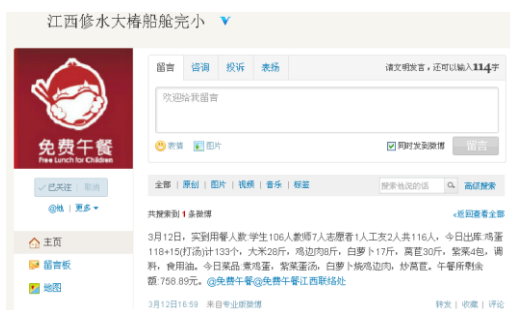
江西修水大椿船舱完小

免费午餐
Free Lunch for Children

✓已关注 | 取消

@他 | 更多

主页

留言板

地图

留言 | 咨询 | 投诉 | 表扬

请文明发言，还可以输入114字

欢迎给我留言

表情 | 图片

同时发到微博

留言

全部 | 原创 | 图片 | 视频 | 音乐 | 标签

搜索他说的话

高级搜索

共搜索到 1 条微博

«返回查看全部

3月12日，实到用餐人数:学生106人教师7人志愿者1人工友2人共116人，今日出库:鸡蛋118+15(打汤)计133个，大米28斤，鸡边肉8斤，白萝卜17斤，莴苣30斤，紫菜4包，调料，食用油。今日菜品:煮鸡蛋，紫菜蛋汤，白萝卜烧鸡边肉，炒莴苣。午餐所剩余额:758.89元。@免费午餐@免费午餐江西联络处

3月12日16:59 来自专业版微博

转发 | 收藏 | 评论